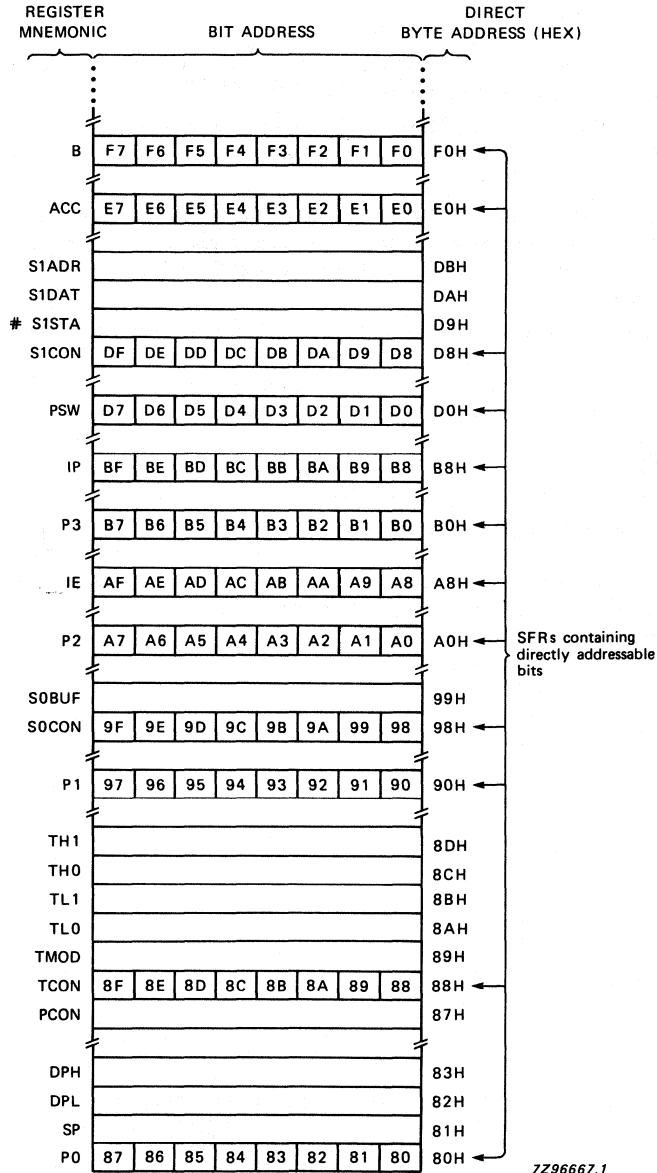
| REGISTER MNEMONIC | BIT ADDRESS | | | | | | | | DIRECT BYTE ADDRESS (HEX) |
|---|---|---|---|---|---|---|---|---|---|
| B | F7 | F6 | F5 | F4 | F3 | F2 | F1 | F0 | F0H |
| ACC | E7 | E6 | E5 | E4 | E3 | E2 | E1 | E0 | E0H |
| S1ADR | | | | | | | | | DBH |
| S1DAT | | | | | | | | | DAH |
| # S1STA | | | | | | | | | D9H |
| S1CON | DF | DE | DD | DC | DB | DA | D9 | D8 | D8H |
| PSW | D7 | D6 | D5 | D4 | D3 | D2 | D1 | D0 | D0H |
| IP | BF | BE | BD | BC | BB | BA | B9 | B8 | B8H |
| P3 | B7 | B6 | B5 | B4 | B3 | B2 | B1 | B0 | B0H |
| IE | AF | AE | AD | AC | AB | AA | A9 | A8 | A8H |
| P2 | A7 | A6 | A5 | A4 | A3 | A2 | A1 | A0 | A0H |
| S0BUF | | | | | | | | | 99H |
| S0CON | 9F | 9E | 9D | 9C | 9B | 9A | 99 | 98 | 98H |
| P1 | 97 | 96 | 95 | 94 | 93 | 92 | 91 | 90 | 90H |
| TH1 | | | | | | | | | 8DH |
| TH0 | | | | | | | | | 8CH |
| TL1 | | | | | | | | | 8BH |
| TL0 | | | | | | | | | 8AH |
| TMOD | | | | | | | | | 89H |
| TCON | 8F | 8E | 8D | 8C | 8B | 8A | 89 | 88 | 88H |
| PCON | | | | | | | | | 87H |
| DPH | | | | | | | | | 83H |
| DPL | | | | | | | | | 82H |
| SP | | | | | | | | | 81H |
| P0 | 87 | 86 | 85 | 84 | 83 | 82 | 81 | 80 | 80H |

SFRs containing directly addressable bits

7Z96667.1